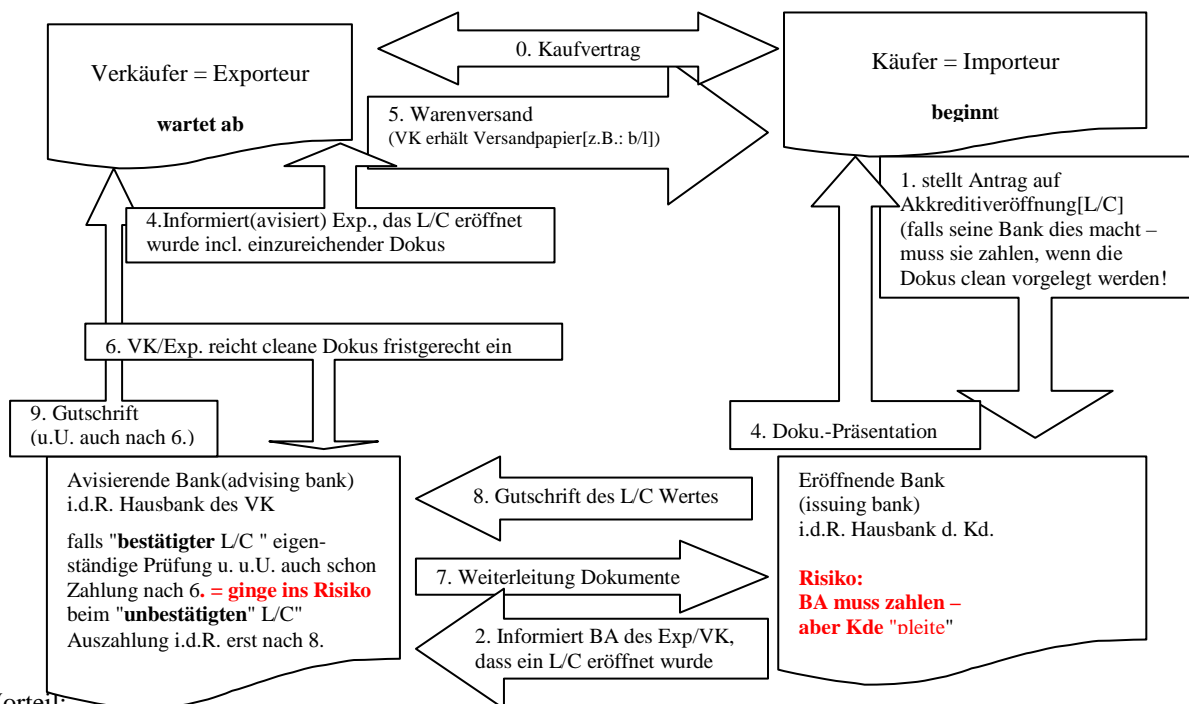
Verkäufer = Exporteur

wartet ab

0. Kaufvertrag

Käufer = Importeur

beginnt

5. Warenversand
(VK erhält Versandpapier[z.B.: b/l])

4.Informiert(avisiert) Exp., das L/C eröffnet wurde incl. einzureichender Dokus

1. stellt Antrag auf Akkreditiveröffnung[L/C]
(falls seine Bank dies macht – muss sie zahlen, wenn die Dokus clean vorgelegt werden!

6. VK/Exp. reicht cleane Dokus fristgerecht ein

9. Gutschrift
(u.U. auch nach 6.)

4. Doku.-Präsentation

Avisierende Bank(advising bank)
i.d.R. Hausbank des VK

falls "bestätigter L/C " eigenständige Prüfung u. u.U. auch schon Zahlung nach 6. = ginge ins Risiko
beim "unbestätigten" L/C" Auszahlung i.d.R. erst nach 8.

8. Gutschrift des L/C Wertes

7. Weiterleitung Dokumente

2. Informiert BA des Exp/VK, dass ein L/C eröffnet wurde

Eröffnende Bank
(issuing bank)
i.d.R. Hausbank d. Kd.

Risiko:
BA muss zahlen –
aber Kde "pleite"

Vorteil: